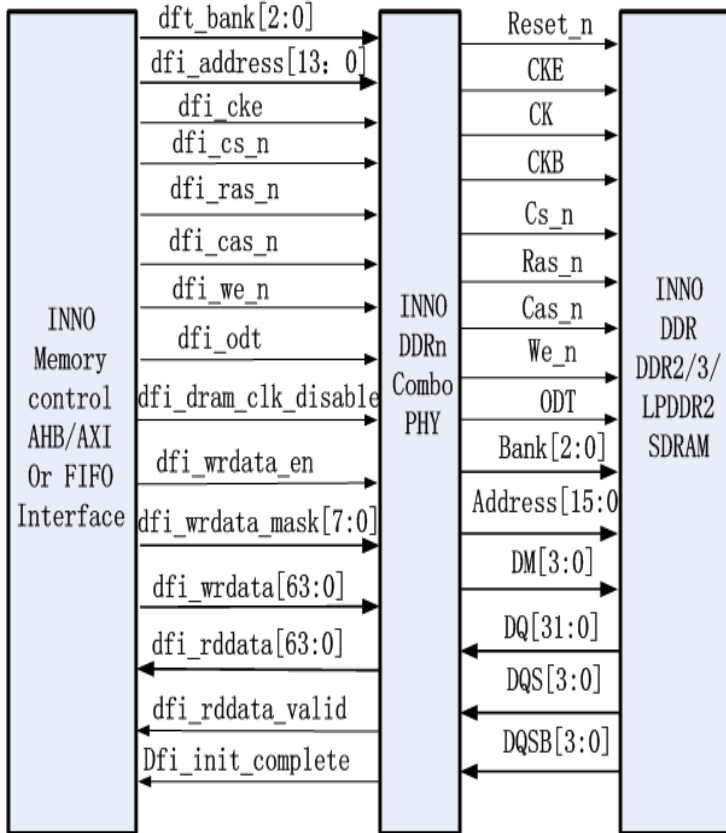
dft_bank[2:0]
dfi_address[13: 0]
dfi_cke
dfi_cs_n
dfi_ras_n
dfi_cas_n
dfi_we_n
dfi_odt
dfi_dram_clk_disable
dfi_wrdata_en
dfi_wrdata_mask[7:0]
dfi_wrdata[63:0]
dfi_rddata[63:0]
dfi_rddata_valid
Dfi_init_complete

INNO
Memory
control
AHB/AXI
Or FIFO
Interface

INNO
DDRn
Combo
PHY

Reset_n
CKE
CK
CKB
Cs_n
Ras_n
Cas_n
We_n
ODT
Bank[2:0]
Address[15:0
DM[3:0]
DQ[31:0]
DQS[3:0]
DQSB[3:0]

INNO
DDR
DDR2/3/
LPDDR2
SDRAM